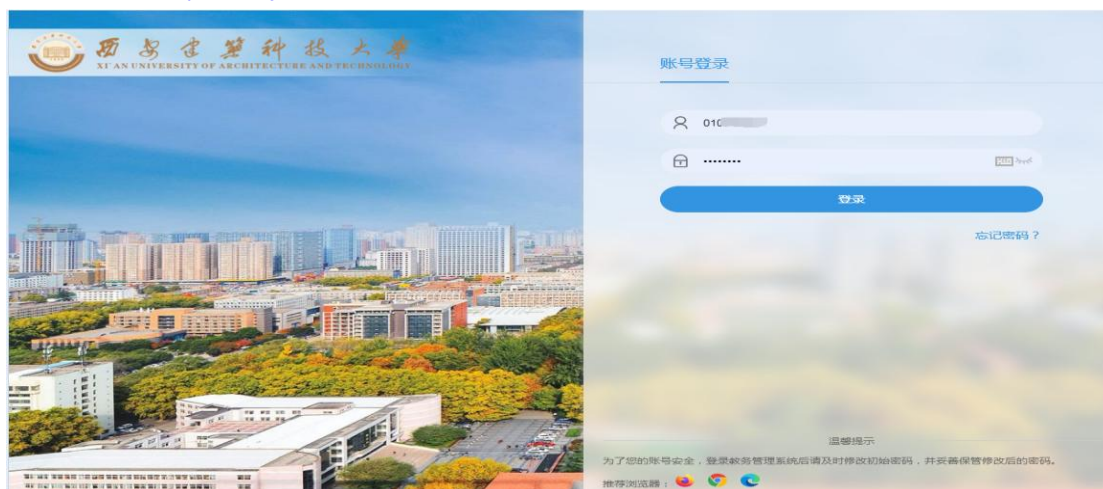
西安建筑科技大学
XI'AN UNIVERSITY OF ARCHITECTURE AND TECHNOLOGY

账号登录

010

·········

登录

忘记密码？

温馨提示
为了您的账号安全，登录教务管理系统后请及时修改初始密码，并妥善保管修改后的密码。
推荐浏览器：